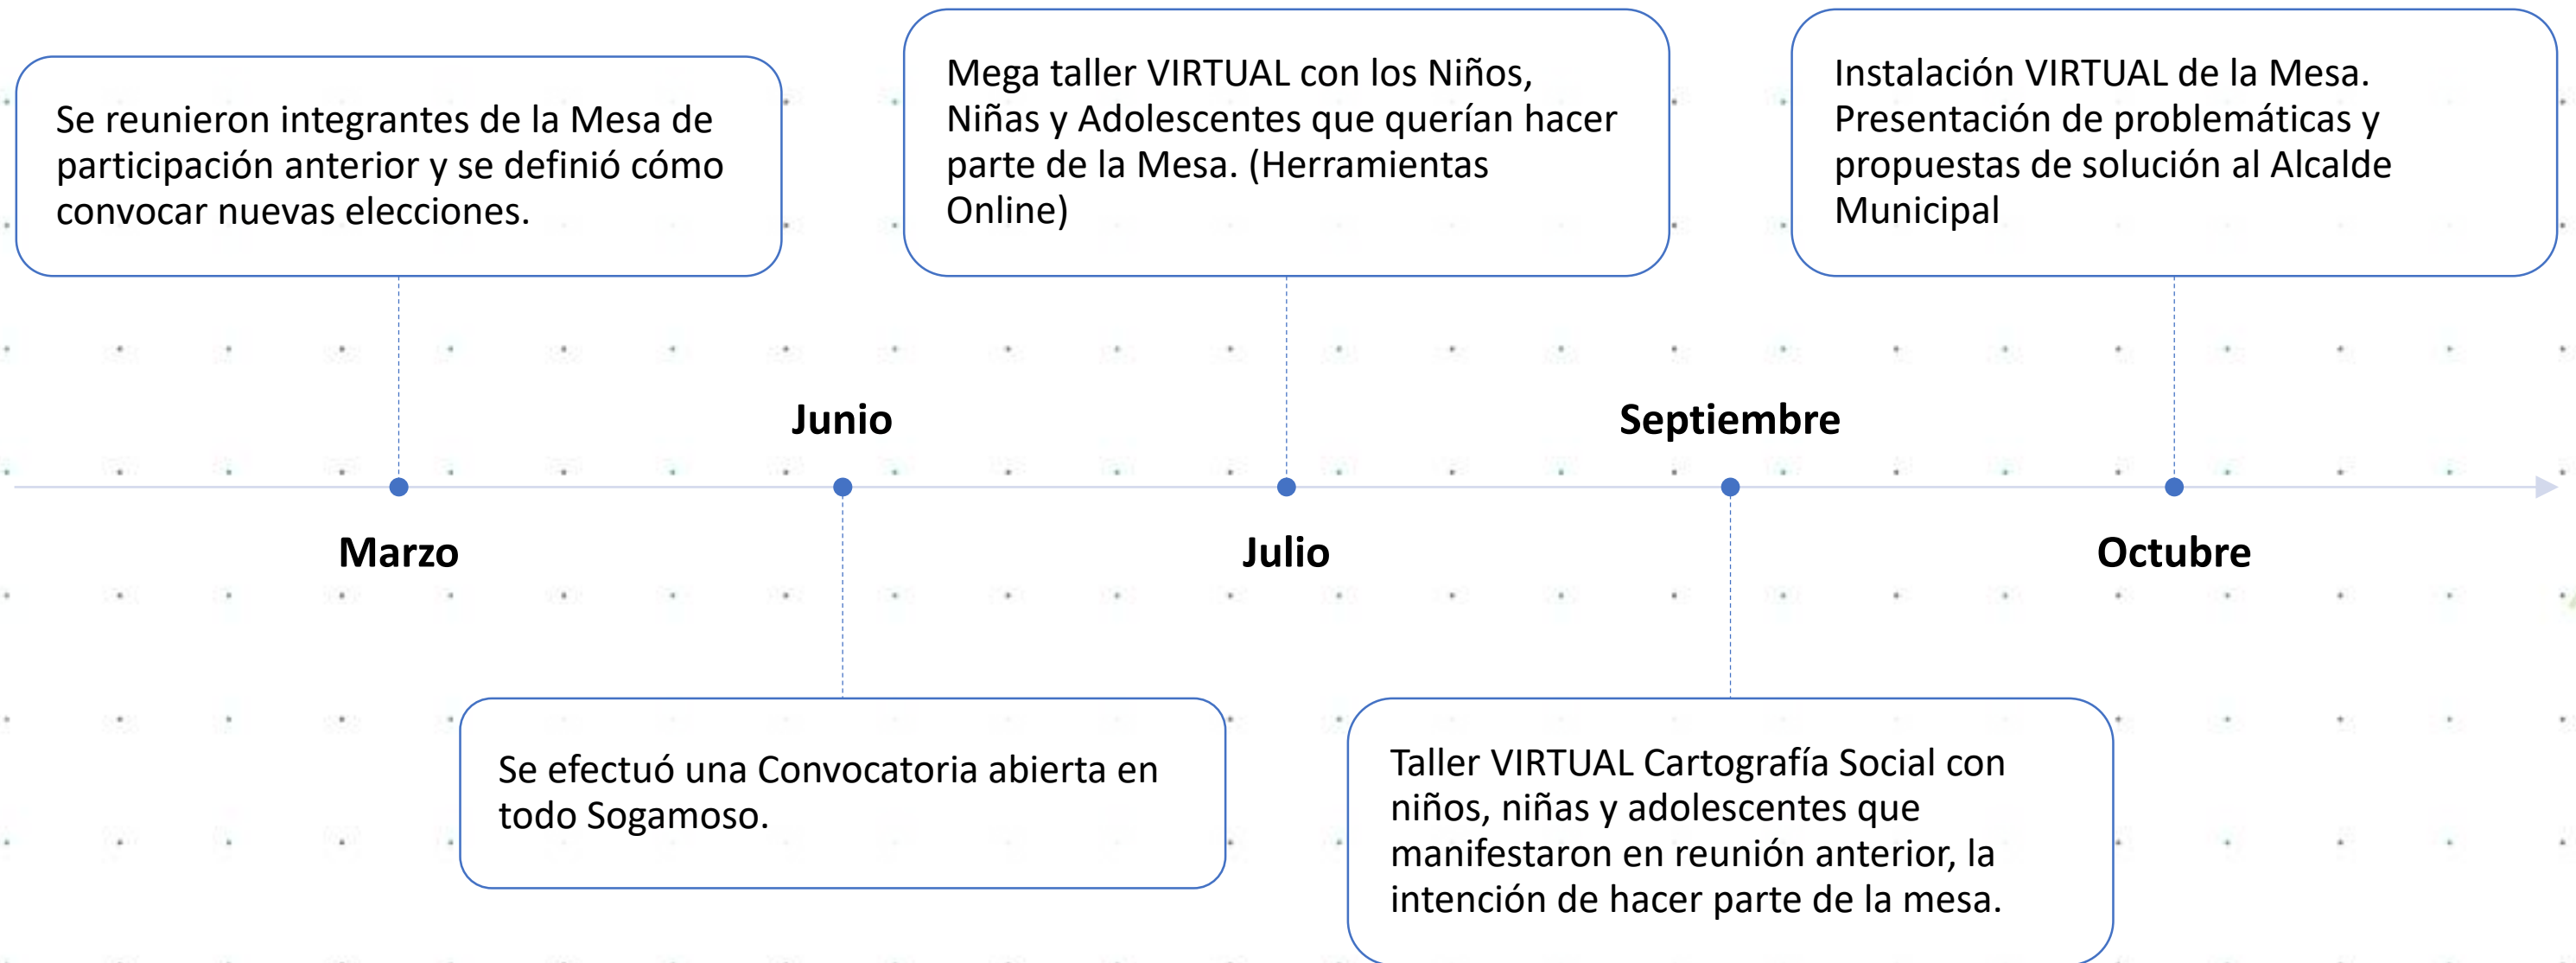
Se reunieron integrantes de la Mesa de participación anterior y se definió cómo convocar nuevas elecciones.

Mega taller VIRTUAL con los Niños, Niñas y Adolescentes que querían hacer parte de la Mesa. (Herramientas Online)

Instalación VIRTUAL de la Mesa. Presentación de problemáticas y propuestas de solución al Alcalde Municipal

Junio

Septiembre

Marzo

Julio

Octubre

Se efectuó una Convocatoria abierta en todo Sogamoso.

Taller VIRTUAL Cartografía Social con niños, niñas y adolescentes que manifestaron en reunión anterior, la intención de hacer parte de la mesa.